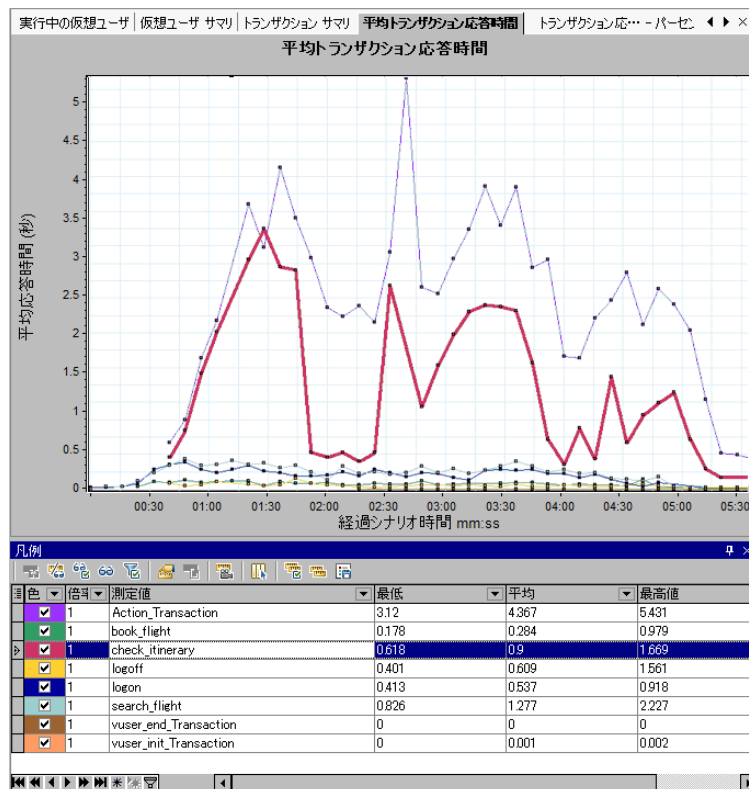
実行中の仮想ユーザ | 仮想ユーザ サマリ | トランザクション サマリ | 平均トランザクション応答時間 | トランザクション応… - パーセ

平均トランザクション応答時間

平均応答時間 (秒)

5
4.5
4
3.5
3
2.5
2
1.5
1
0.5
0

00:30 01:00 01:30 02:00 02:30 03:00 03:30 04:00 04:30 05:00 05:30

経過シナリオ時間 mm:ss

凡例

| 色 | 倍率 | 測定値 | 最低 | 平均 | 最高値 |
|---|---|---|---|---|---|
| ☑ | 1 | Action_Transaction | 3.12 | 4.367 | 5.431 |
| ☑ | 1 | book_flight | 0.178 | 0.284 | 0.979 |
| ☑ | 1 | check_itinerary | 0.618 | 0.9 | 1.669 |
| ☑ | 1 | logoff | 0.401 | 0.609 | 1.561 |
| ☑ | 1 | logon | 0.413 | 0.537 | 0.918 |
| ☑ | 1 | search_flight | 0.826 | 1.277 | 2.227 |
| ☑ | 1 | vuser_end_Transaction | 0 | 0 | 0 |
| ☑ | 1 | vuser_init_Transaction | 0 | 0.001 | 0.002 |